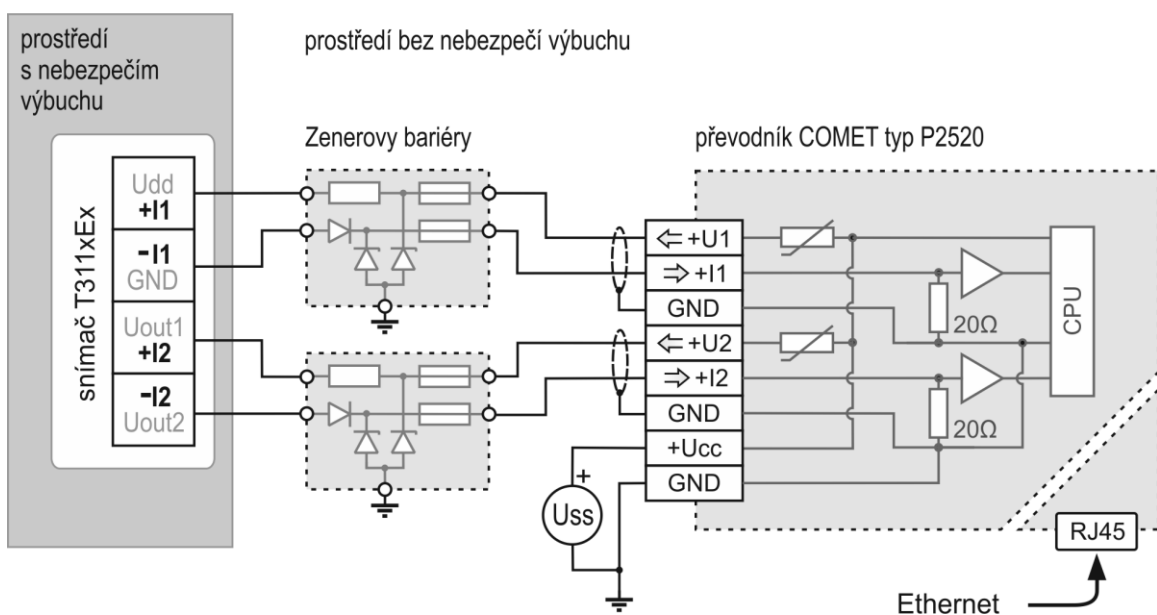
prostředí s nebezpečím výbuchu

prostředí bez nebezpečí výbuchu

Zenerovy bariéry

převodník COMET typ P2520

snímač T311xEx

Udd
+I1
-I1
GND
Uout1
+I2
-I2
Uout2

⇐ +U1
⇒ +I1
GND
⇐ +U2
⇒ +I2
GND
+Ucc
GND

20Ω
20Ω

CPU

+
Uss

RJ45

Ethernet